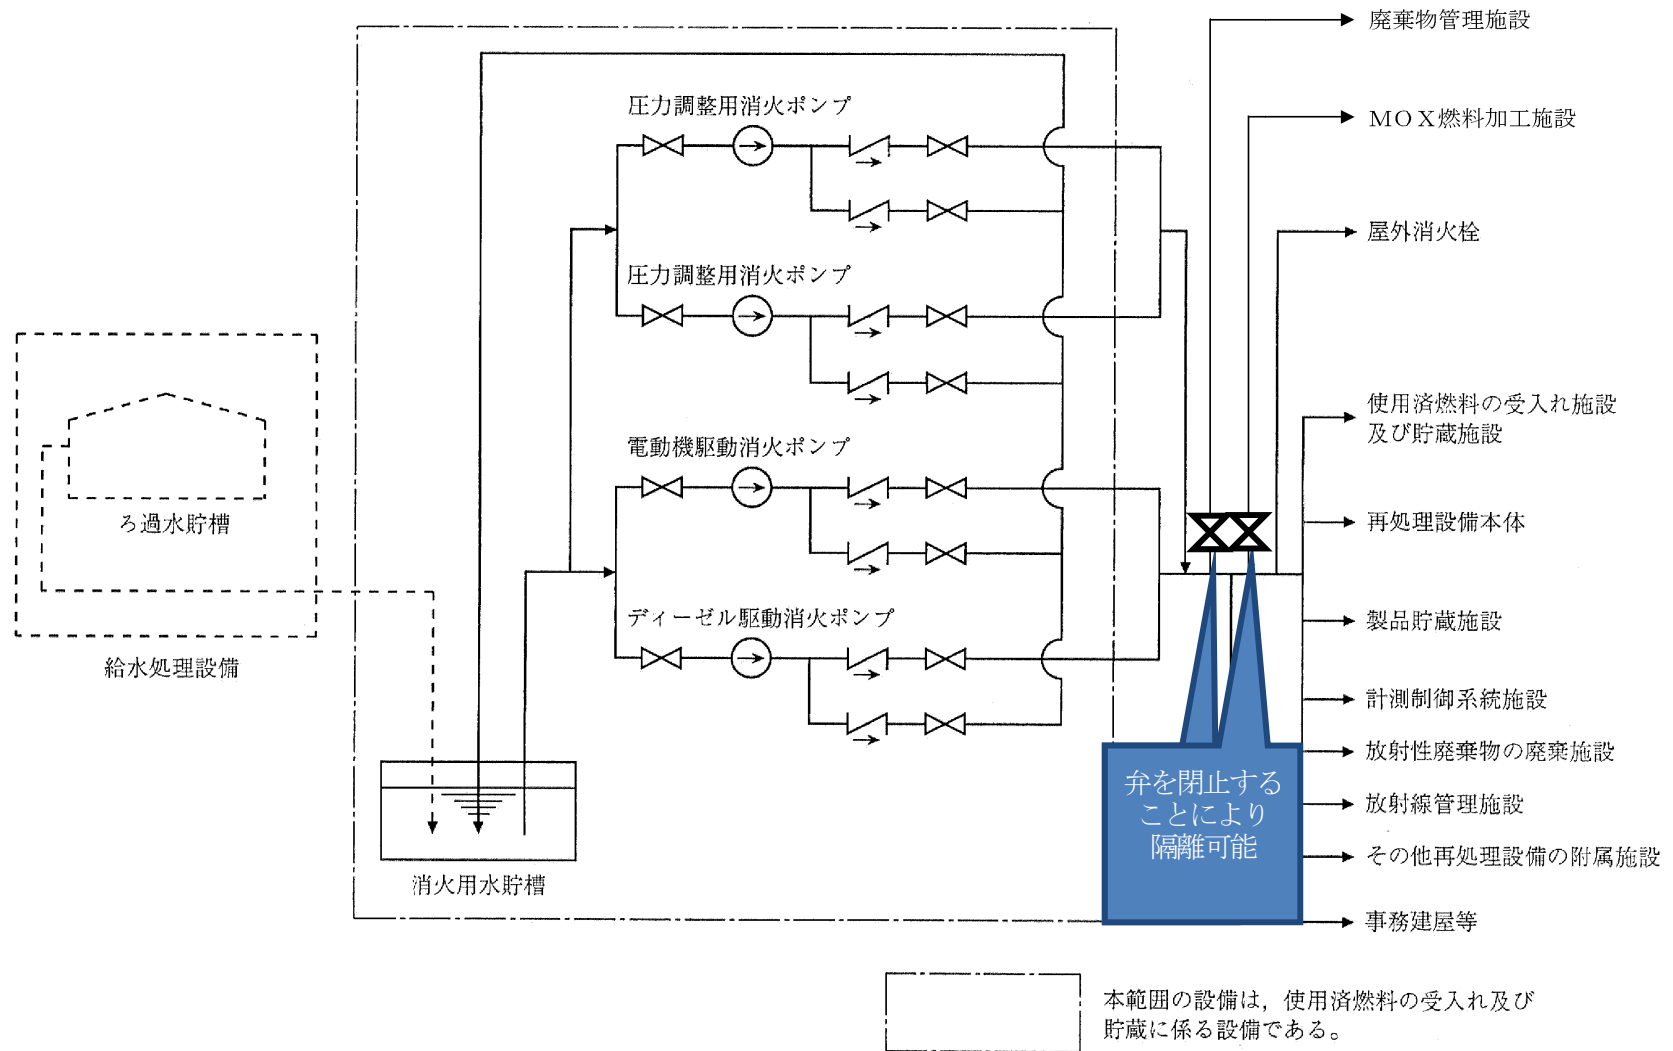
廃棄物管理施設

MOX燃料加工施設

屋外消火栓

使用済燃料の受入れ施設及び貯蔵施設

再処理設備本体

製品貯蔵施設

計測制御系統施設

放射性廃棄物の廃棄施設

放射線管理施設

その他再処理設備の附属施設

事務建屋等

圧力調整用消火ポンプ

圧力調整用消火ポンプ

電動機駆動消火ポンプ

ディーゼル駆動消火ポンプ

ろ過水貯槽

給水処理設備

消火用水貯槽

弁を閉止することにより隔離可能

本範囲の設備は，使用済燃料の受入れ及び貯蔵に係る設備である。